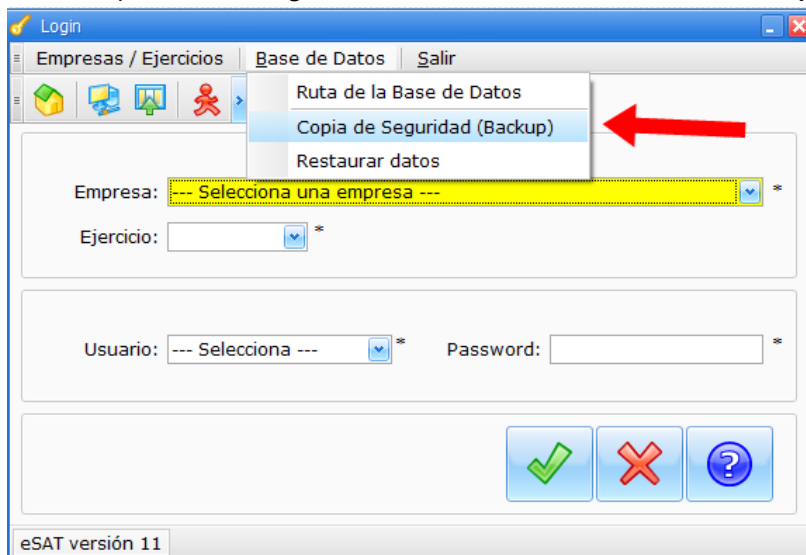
Login

Empresas / Ejercicios | Base de Datos | Salir

Ruta de la Base de Datos
Copia de Seguridad (Backup)
Restaurar datos

Empresa: --- Selecciona una empresa --- *

Ejercicio: *

Usuario: --- Selecciona --- * Password: *

eSAT versión 11